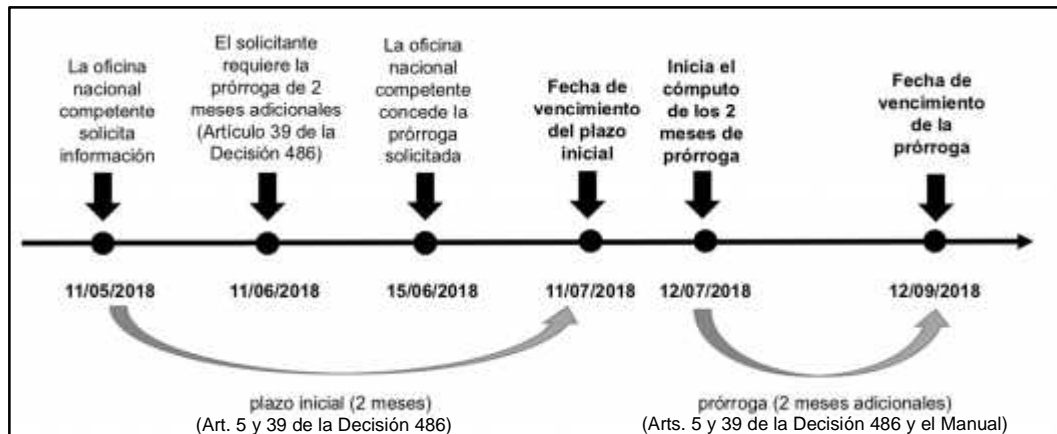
La oficina nacional competente solicita información

El solicitante requiere la prórroga de 2 meses adicionales (Artículo 39 de la Decisión 486)

La oficina nacional competente concede la prórroga solicitada

Fecha de vencimiento del plazo inicial

Inicia el cómputo de los 2 meses de prórroga

Fecha de vencimiento de la prórroga

11/05/2018

11/06/2018

15/06/2018

11/07/2018

12/07/2018

12/09/2018

plazo inicial (2 meses)
(Art. 5 y 39 de la Decisión 486)

prórroga (2 meses adicionales)
(Arts. 5 y 39 de la Decisión 486 y el Manual)